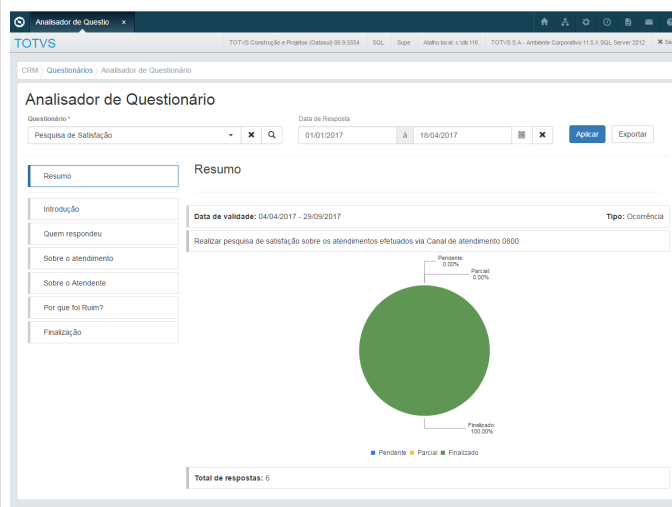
Analisador de Questio ×

TOTVS

TOTVS Construção e Projetos (Datasul) 06.9.5554 SQL Supe Atalho local: c:\dk118 TOTVS S.A - Ambiente Corporativo 11.5.X SQL Server 2012 ✖ Se

CRM / Questionários / Analisador de Questionário

Analisador de Questionário

Questionário *

Pesquisa de Satisfação

Data de Resposta

01/01/2017 à 18/04/2017

Aplicar Exportar

Resumo

Introdução

Quem respondeu

Sobre o atendimento

Sobre o Atendente

Por que foi Ruim?

Finalização

Resumo

Data de validade: 04/04/2017 - 29/09/2017

Tipo: Ocorrência

Realizar pesquisa de satisfação sobre os atendimentos efetuados via Canal de atendimento 0800

Pendente: 0.00%

Parcial: 0.00%

Finalizado: 100.00%

Pendente Parcial Finalizado

Total de respostas: 6